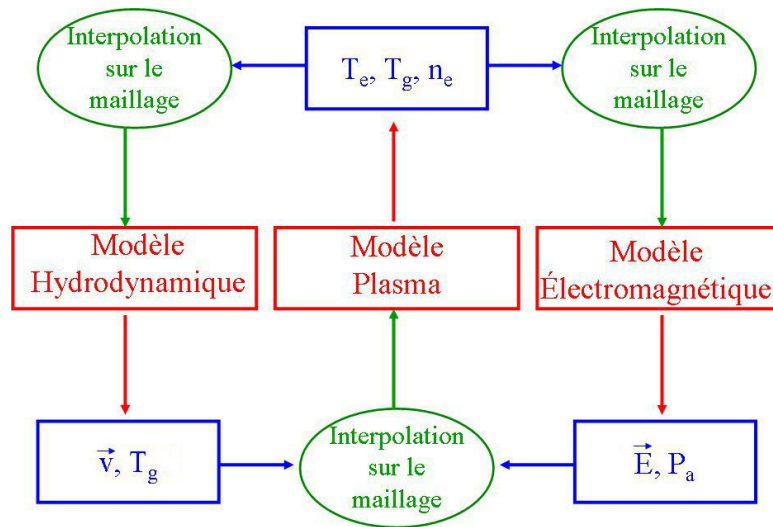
Interpolation sur le maillage

$T_e$, $T_g$, $n_e$

Interpolation sur le maillage

Modèle Hydrodynamique

Modèle Plasma

Modèle Électromagnétique

$\vec{v}$, $T_g$

Interpolation sur le maillage

$\vec{E}$, $P_a$